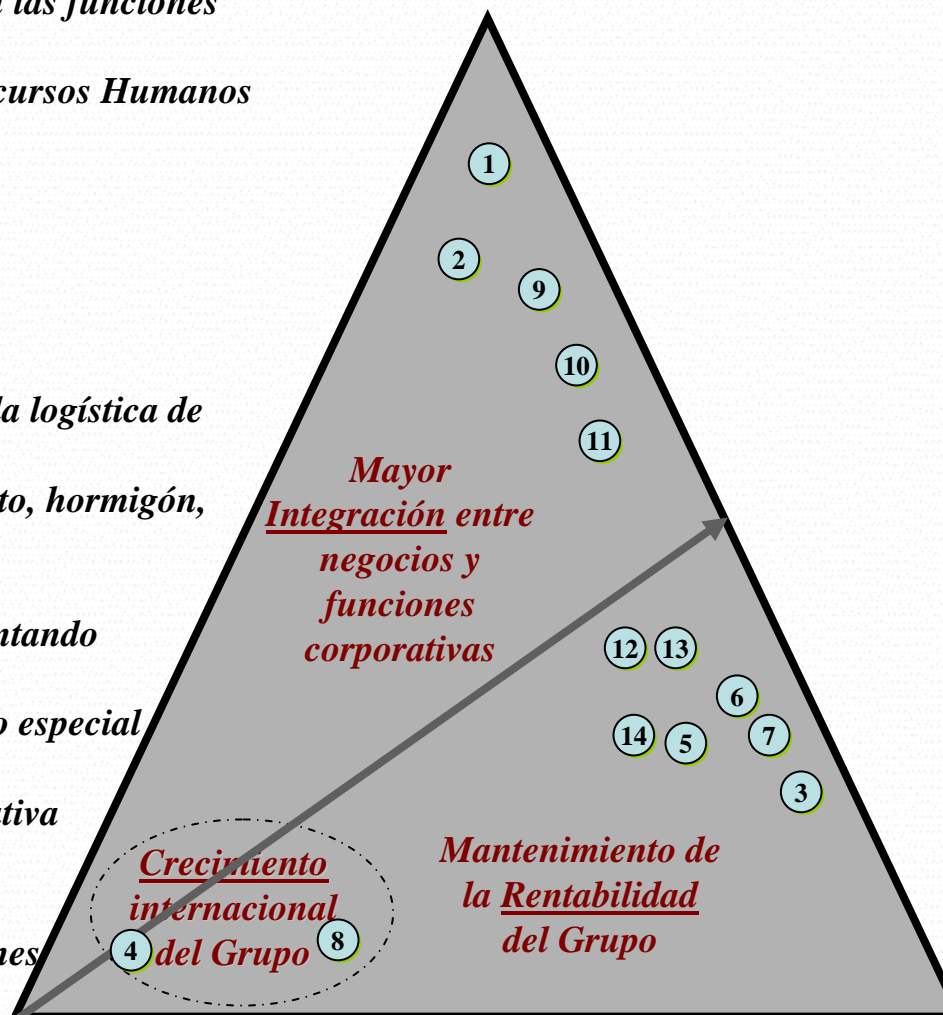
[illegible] las funciones

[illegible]cursos Humanos

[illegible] la logística de

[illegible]to, hormigón,

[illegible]ntando

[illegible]o especial

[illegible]tiva

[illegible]nes

1

2

9

10

11

Mayor Integración entre negocios y funciones corporativas

12 13

6

14 5 7

3

Crecimiento internacional del Grupo

4 8

Mantenimiento de la Rentabilidad del Grupo